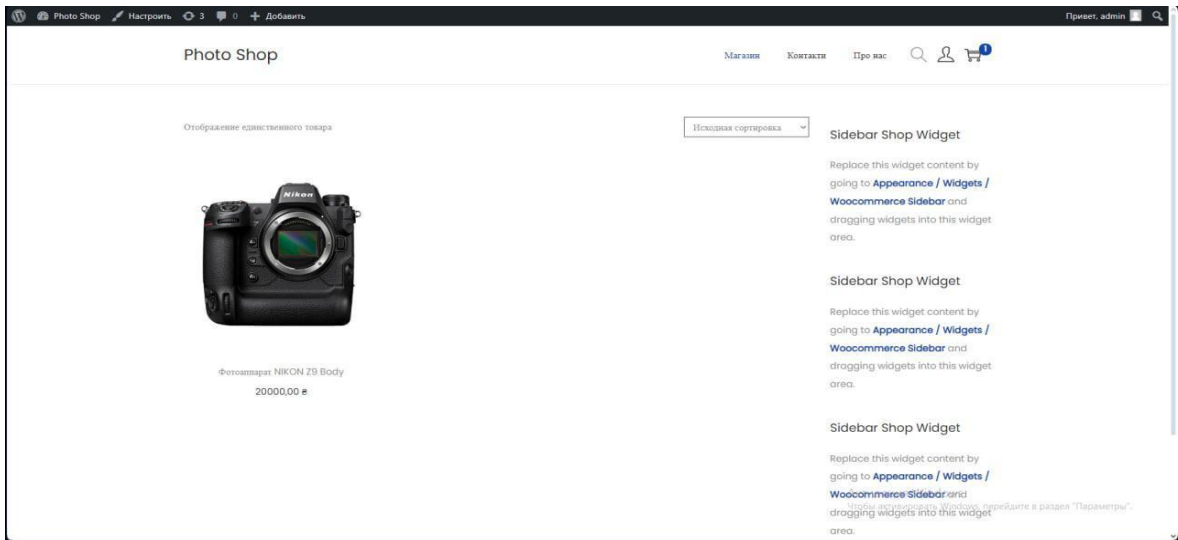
Photo Shop Настроить 3 0 + Добавить Привет, admin

Photo Shop

Магазин Контакти Про нас 0

Отображение единственного товара

Исходная сортировка

Nikon

Фотоаппарат NIKON Z9 Body
20000,00 ₴

Sidebar Shop Widget

Replace this widget content by going to Appearance / Widgets / Woocommerce Sidebar and dragging widgets into this widget area.

Sidebar Shop Widget

Replace this widget content by going to Appearance / Widgets / Woocommerce Sidebar and dragging widgets into this widget area.

Sidebar Shop Widget

Replace this widget content by going to Appearance / Widgets / Woocommerce Sidebar and dragging widgets into this widget area.

Чтобы активировать Windows, перейдите в раздел "Параметры".